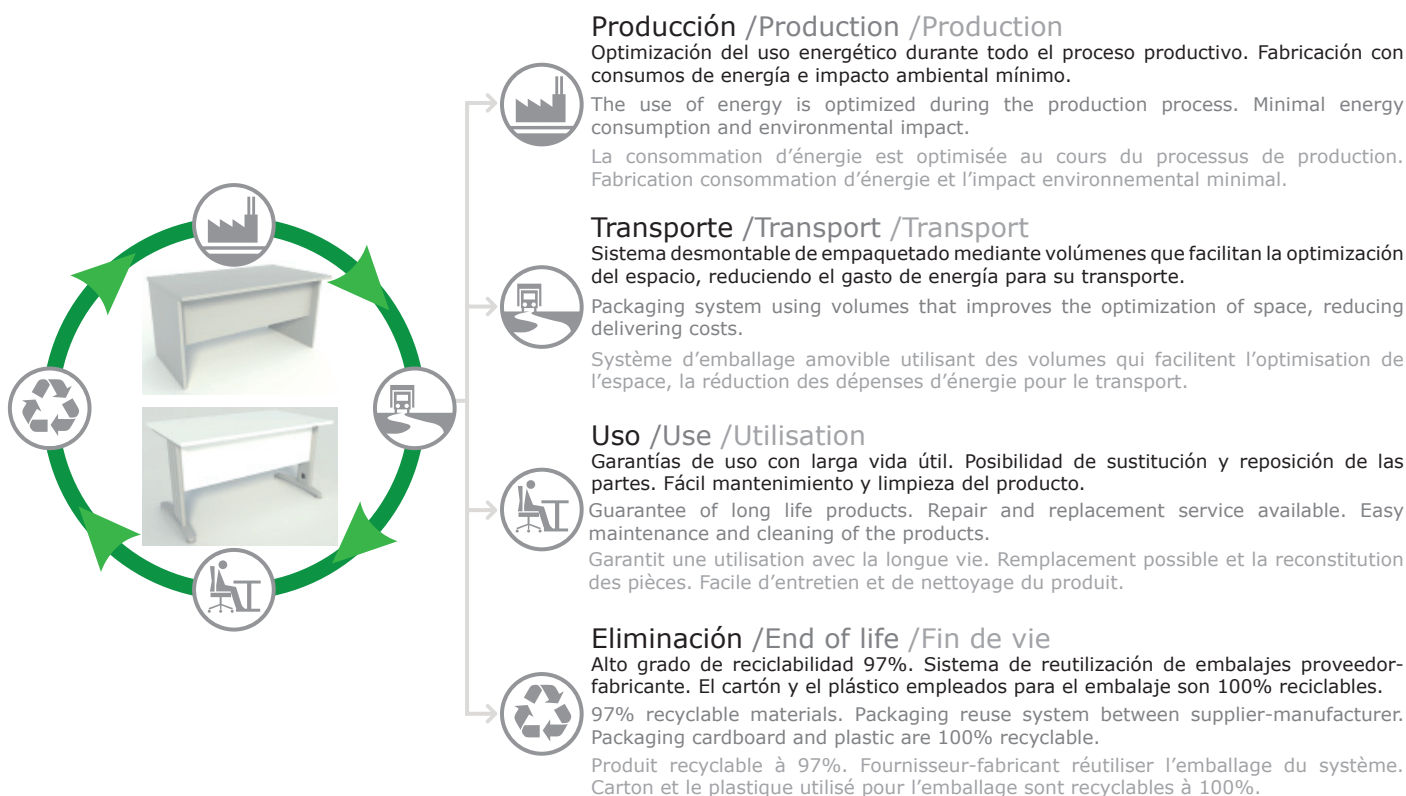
Producción /Production /Production
Optimización del uso energético durante todo el proceso productivo. Fabricación con consumos de energía e impacto ambiental mínimo.

The use of energy is optimized during the production process. Minimal energy consumption and environmental impact.

La consommation d'énergie est optimisée au cours du processus de production. Fabrication consommation d'énergie et l'impact environnemental minimal.

Transporte /Transport /Transport
Sistema desmontable de empaquetado mediante volúmenes que facilitan la optimización del espacio, reduciendo el gasto de energía para su transporte.

Packaging system using volumes that improves the optimization of space, reducing delivering costs.

Système d'emballage amovible utilisant des volumes qui facilitent l'optimisation de l'espace, la réduction des dépenses d'énergie pour le transport.

Uso /Use /Utilisation
Garantías de uso con larga vida útil. Posibilidad de sustitución y reposición de las partes. Fácil mantenimiento y limpieza del producto.

Guarantee of long life products. Repair and replacement service available. Easy maintenance and cleaning of the products.

Garantit une utilisation avec la longue vie. Remplacement possible et la reconstitution des pièces. Facile d'entretien et de nettoyage du produit.

Eliminación /End of life /Fin de vie
Alto grado de reciclabilidad 97%. Sistema de reutilización de embalajes proveedor-fabricante. El cartón y el plástico empleados para el embalaje son 100% reciclables.

97% recyclable materials. Packaging reuse system between supplier-manufacturer. Packaging cardboard and plastic are 100% recyclable.

Produit recyclable à 97%. Fournisseur-fabricant réutiliser l'emballage du système. Carton et le plastique utilisé pour l'emballage sont recyclables à 100%.